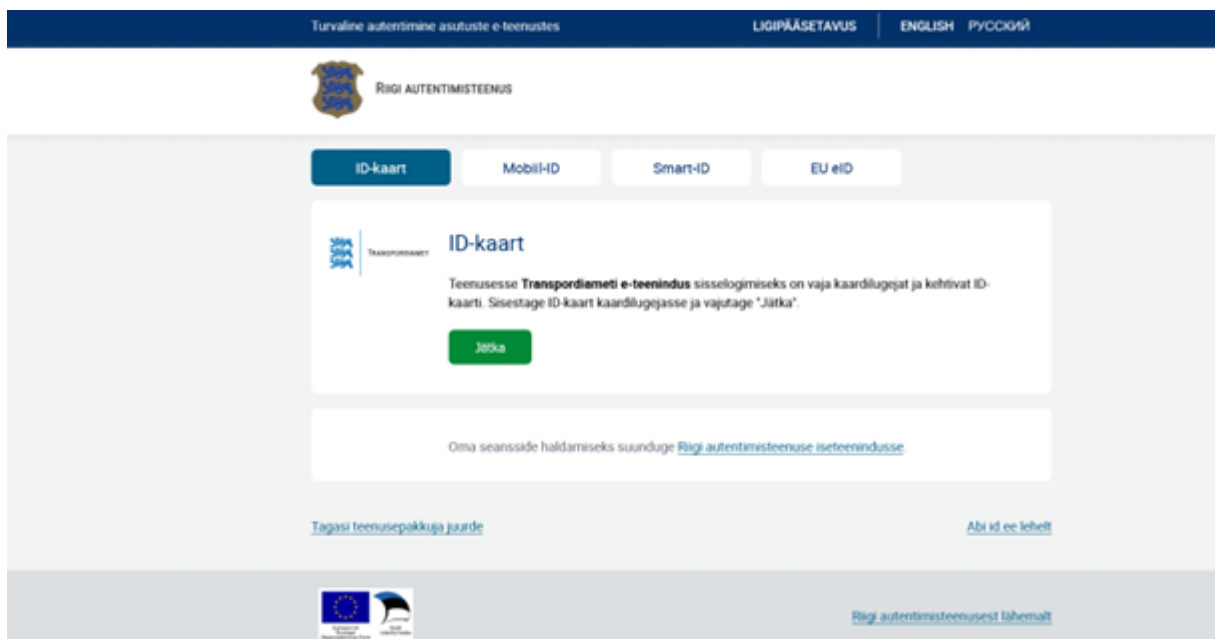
Turvaline autentimine asutuste e-teenustes

LIGIPÄÄSETAVUS ENGLISH РУССКИЙ

RIIGI AUTENTIMISTEENUS

ID-kaart Mobiil-ID Smart-ID EU eID

TRANSPORDIAMET

ID-kaart

Teenusesse **Transpordiameti e-teenindus** sisselogimiseks on vaja kaardilugejat ja kehtivat ID-kaarti. Sisestage ID-kaart kaardilugejasse ja vajutage "Jätka".

Jätka

Oma seansside haldamiseks suunduge Riigi autentimisteenuse iseteenindusse

Tagasi teenusepakkuja juurde

Abi id.ee lehelt

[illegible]

Riigi autentimisteenusest lähemalt